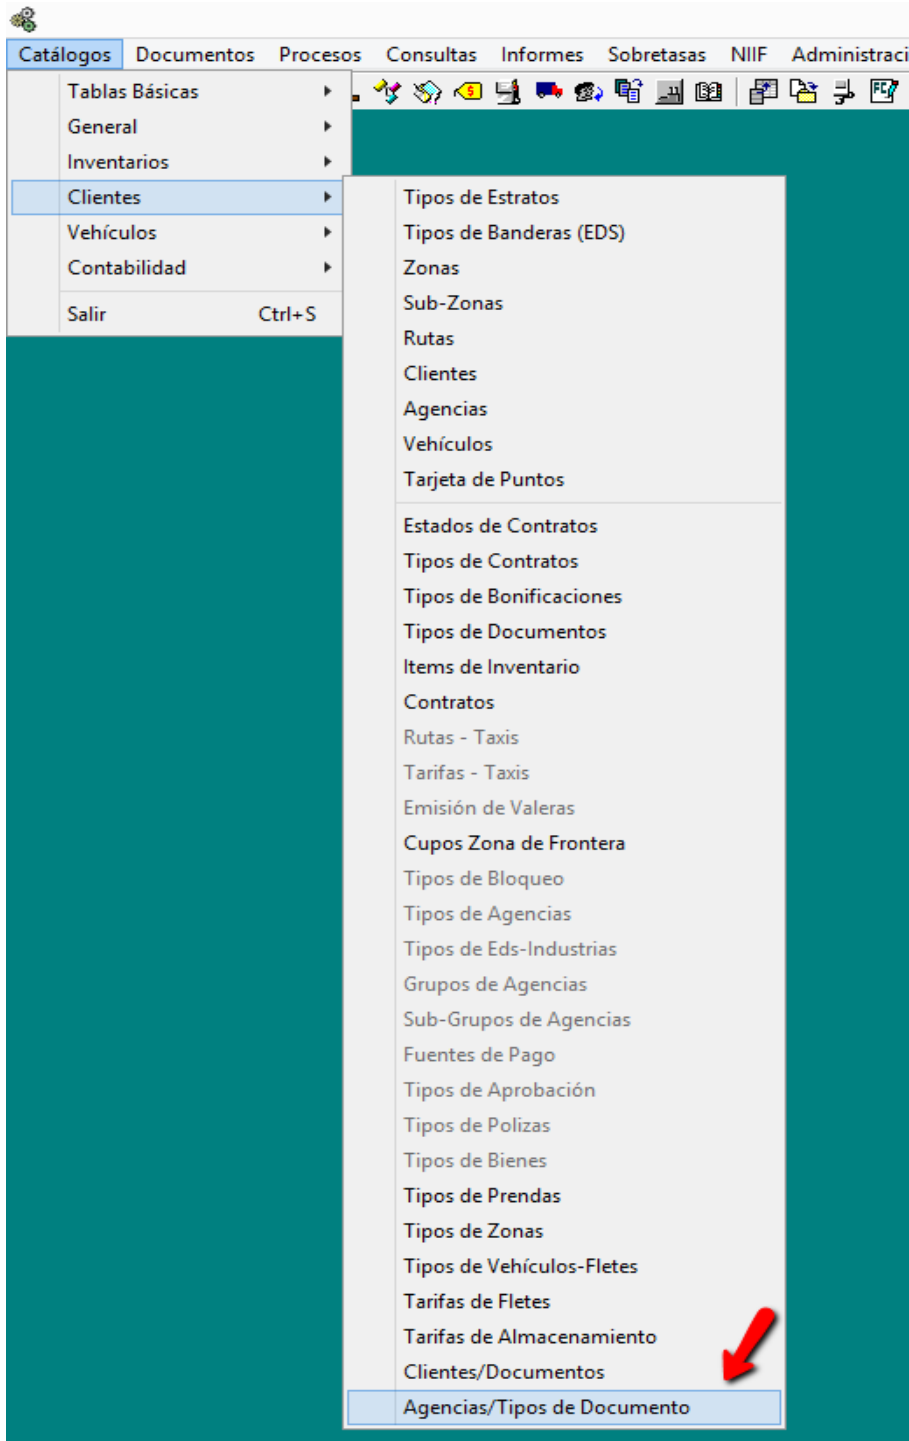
Catálogos Documentos Procesos Consultas Informes Sobretasas NIIF Administraci

Tablas Básicas
General
Inventarios
Clientes
Vehículos
Contabilidad

Salir Ctrl+S

Tipos de Estratos
Tipos de Banderas (EDS)
Zonas
Sub-Zonas
Rutas
Clientes
Agencias
Vehículos
Tarjeta de Puntos

Estados de Contratos
Tipos de Contratos
Tipos de Bonificaciones
Tipos de Documentos
Items de Inventario
Contratos
Rutas - Taxis
Tarifas - Taxis
Emisión de Valeras
Cupos Zona de Frontera
Tipos de Bloqueo
Tipos de Agencias
Tipos de Eds-Industrias
Grupos de Agencias
Sub-Grupos de Agencias
Fuentes de Pago
Tipos de Aprobación
Tipos de Polizas
Tipos de Bienes
Tipos de Prendas
Tipos de Zonas
Tipos de Vehículos-Fletes
Tarifas de Fletes
Tarifas de Almacenamiento
Clientes/Documentos
Agencias/Tipos de Documento